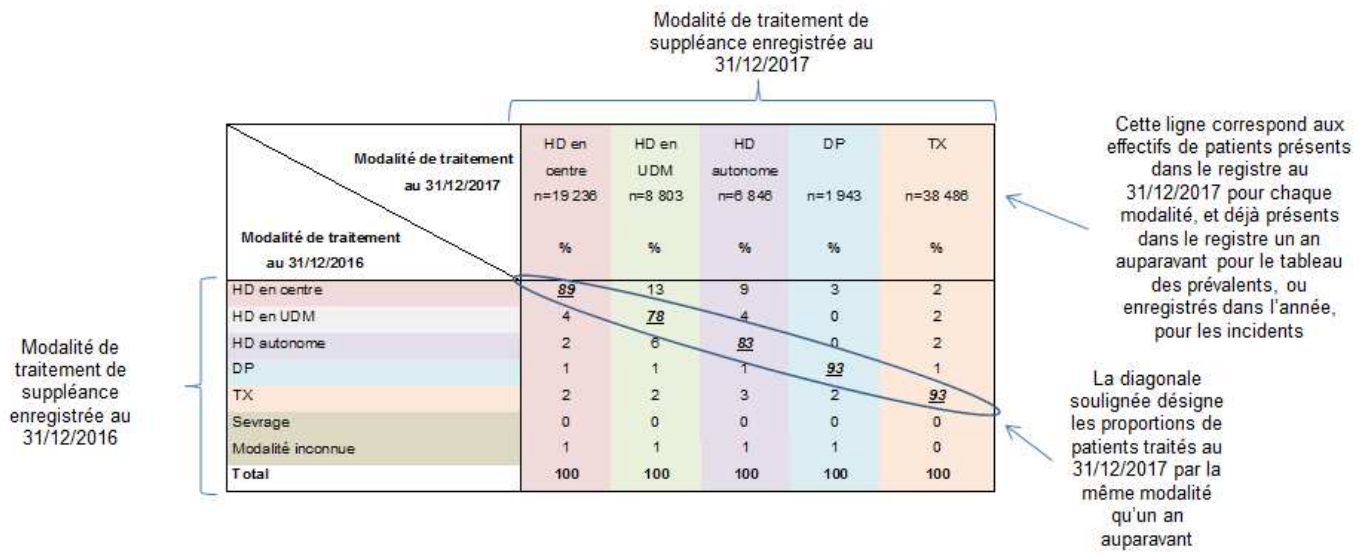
Modalité de traitement de suppléance enregistrée au 31/12/2017

| Modalité de traitement au 31/12/2017 / Modalité de traitement au 31/12/2016 | HD en centre n=19 236 % | HD en UDM n=8 803 % | HD autonome n=6 846 % | DP n=1 943 % | TX n=38 486 % |
|---|---|---|---|---|---|
| HD en centre | ***89*** | 13 | 9 | 3 | 2 |
| HD en UDM | 4 | ***78*** | 4 | 0 | 2 |
| HD autonome | 2 | 6 | ***83*** | 0 | 2 |
| DP | 1 | 1 | 1 | ***93*** | 1 |
| TX | 2 | 2 | 3 | 2 | ***93*** |
| Sevrage | 0 | 0 | 0 | 0 | 0 |
| Modalité inconnue | 1 | 1 | 1 | 1 | 0 |
| Total | 100 | 100 | 100 | 100 | 100 |

Cette ligne correspond aux effectifs de patients présents dans le registre au 31/12/2017 pour chaque modalité, et déjà présents dans le registre un an auparavant pour le tableau des prévalents, ou enregistrés dans l'année, pour les incidents

Modalité de traitement de suppléance enregistrée au 31/12/2016

La diagonale soulignée désigne les proportions de patients traités au 31/12/2017 par la même modalité qu'un an auparavant